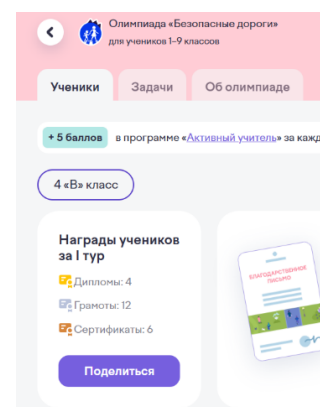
Олимпиада «Безопасные дороги»
для учеников 1–9 классов

Ученики
Задачи
Об олимпиаде

+ 5 баллов в программе «Активный учитель» за кажд

4 «В» класс

Награды учеников за I тур
Дипломы: 4
Грамоты: 12
Сертификаты: 6

Поделиться

БЛАГОДАРСТВЕННОЕ ПИСЬМО